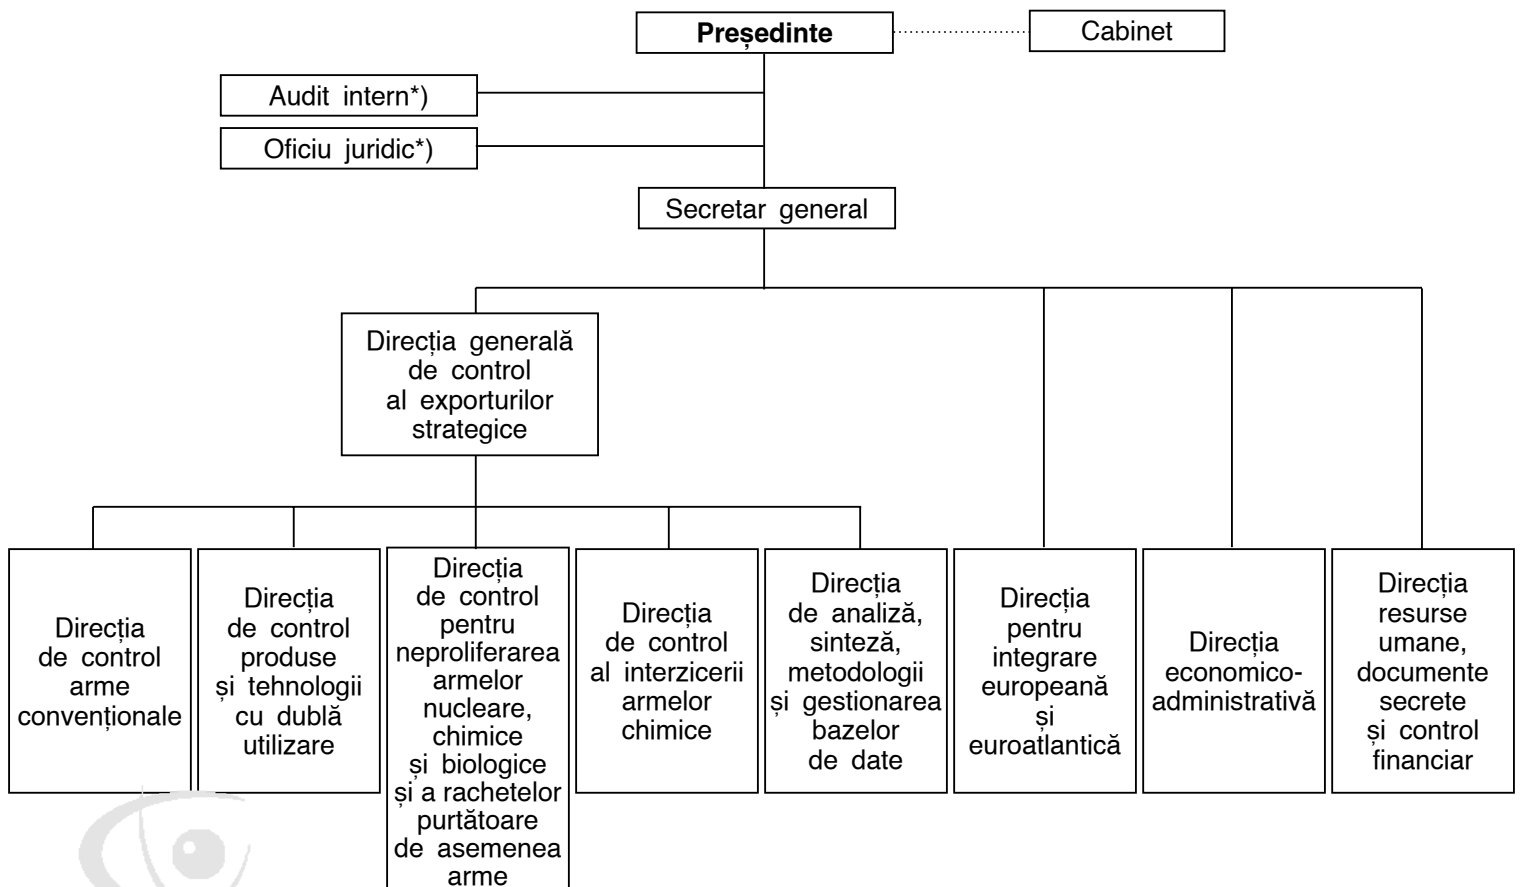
Președinte

Cabinet

Audit intern*)

Oficiu juridic*)

Secretar general

Direcția generală de control al exporturilor strategice

Direcția de control arme convenționale

Direcția de control produse și tehnologii cu dublă utilizare

Direcția de control pentru neproliferarea armelor nucleare, chimice și biologice și a rachetelor purtătoare de asemenea arme

Direcția de control al interzicerii armelor chimice

Direcția de analiză, sinteză, metodologii și gestionarea bazelor de date

Direcția pentru integrare europeană și euroatlantică

Direcția economico-administrativă

Direcția resurse umane, documente secrete și control financiar